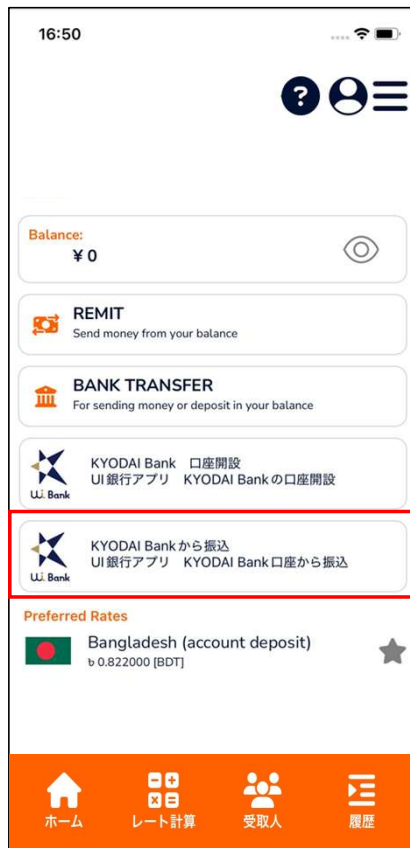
16:50

Balance:
¥0

REMIT
Send money from your balance

BANK TRANSFER
For sending money or deposit in your balance

UI Bank
KYODAI Bank　口座開設
UI銀行アプリ　KYODAI Bankの口座開設

UI Bank
KYODAI Bankから振込
UI銀行アプリ　KYODAI Bank口座から振込

Preferred Rates
Bangladesh (account deposit)
৳ 0.822000 [BDT]

ホーム
レート計算
受取人
履歴